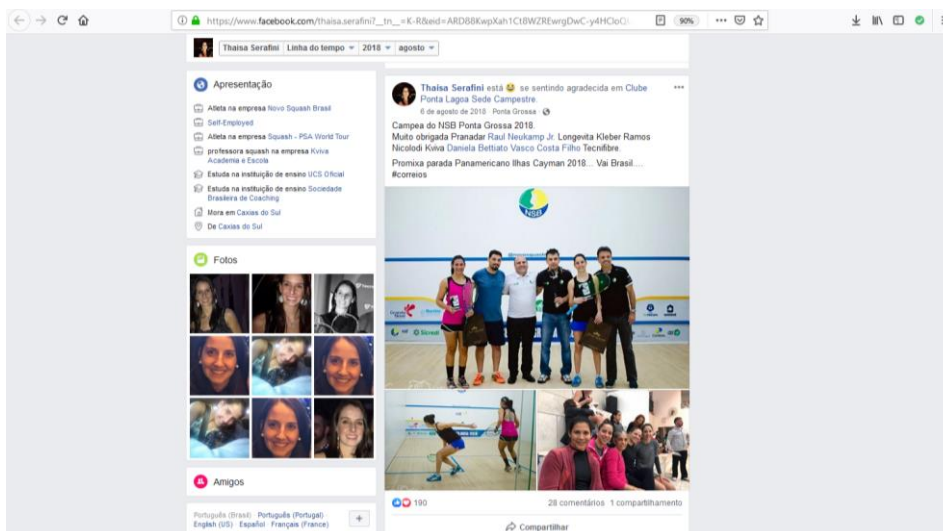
https://www.facebook.com/thaisa.serafini?__tn__=K-R&eid=ARD88KwpXah1Ct8WZREwrgDwC-y4HCloO

90%

Thaisa Serafini | Linha do tempo ▾ | 2018 ▾ | agosto ▾

Apresentação

Atleta na empresa Novo Squash Brasil

Self-Employed

Atleta na empresa Squash - PSA World Tour

professora squash na empresa Kviva Academia e Escola

Estuda na instituição de ensino UCS Oficial

Estuda na instituição de ensino Sociedade Brasileira de Coaching

Mora em Caxias do Sul

De Caxias do Sul

Fotos

Amigos

Português (Brasil) · Português (Portugal) · English (US) · Español · Français (France)

Thaisa Serafini está 😊 se sentindo agradecida em Clube Ponta Lagoa Sede Campestre.
6 de agosto de 2018 · Ponta Grossa ·

Campea do NSB Ponta Grossa 2018.
Muito obrigada Pranadar Raul Neukamp Jr. Longevita Kleber Ramos Nicolodi Kviva Daniela Bettiato Vasco Costa Filho Tecnifibre.

Proxima parada Panamericano Ilhas Cayman 2018... Vai Brasil.... #correios

NSB

190

28 comentários 1 compartilhamento

Compartilhar